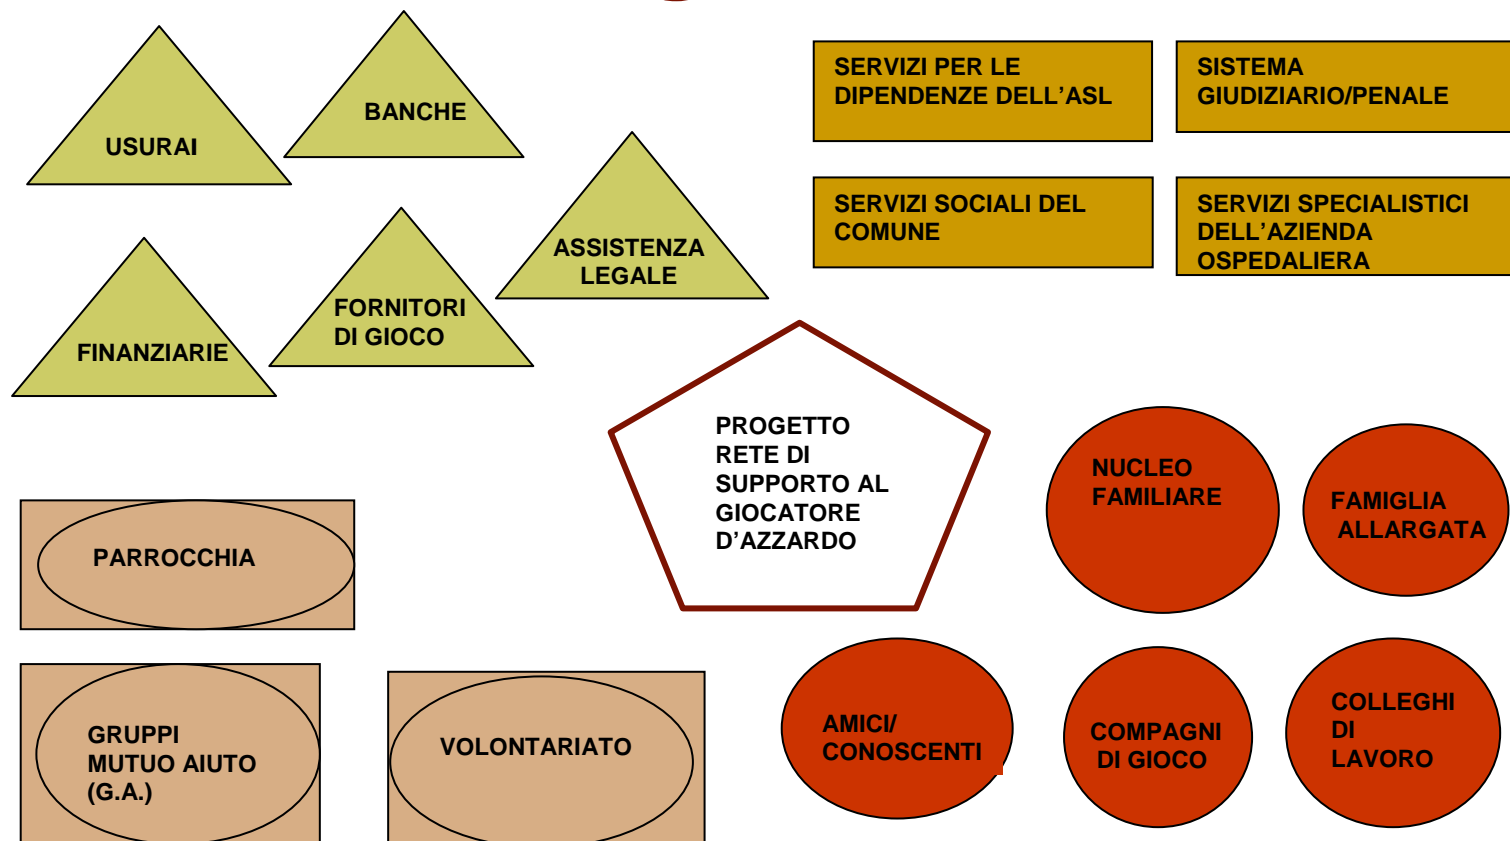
USURAI

BANCHE

ASSISTENZA LEGALE

FINANZIARIE

FORNITORI DI GIOCO

SERVIZI PER LE DIPENDENZE DELL’ASL

SISTEMA GIUDIZIARIO/PENALE

SERVIZI SOCIALI DEL COMUNE

SERVIZI SPECIALISTICI DELL’AZIENDA OSPEDALIERA

PROGETTO RETE DI SUPPORTO AL GIOCATORE D’AZZARDO

NUCLEO FAMILIARE

FAMIGLIA ALLARGATA

PARROCCHIA

GRUPPI MUTUO AIUTO (G.A.)

VOLONTARIATO

AMICI/ CONOSCENTI

COMPAGNI DI GIOCO

COLLEGHI DI LAVORO